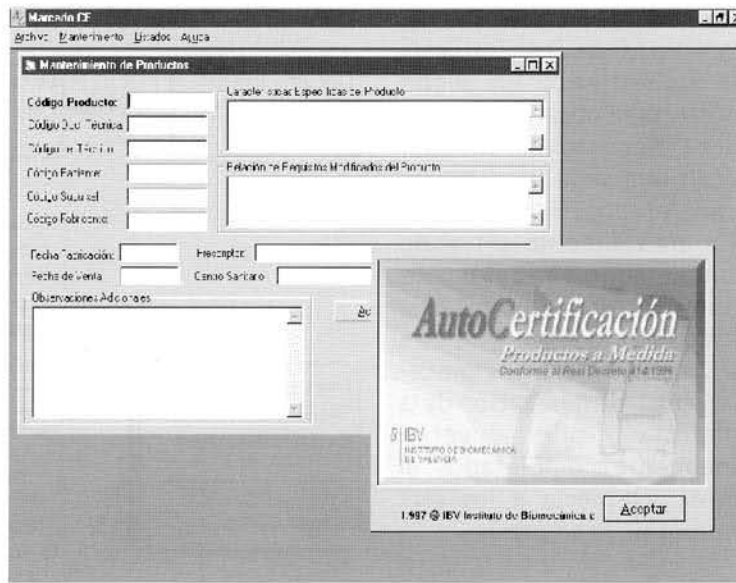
Marcado CE
Archivo Mantenimiento Usados Ayuda

Mantenimiento de Productos

Código Producto:
Código Doc. Técnica
Código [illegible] Técnico
Código Paciente
Código Sucursal
Código Fabricante

Características Específicas de Producto

Relación de Requisitos Modificados del Producto

Fecha Fabricación
Fecha de Venta
Prescriptor
Centro Sanitario

Observaciones Adicionales

Ac

AutoCertificación
Productos a Medida
Conforme al Real Decreto 414/1996

IBV
INSTITUTO DE BIOMECÁNICA DE VALENCIA

1.997 © IBV Instituto de Biomecánica c

Aceptar